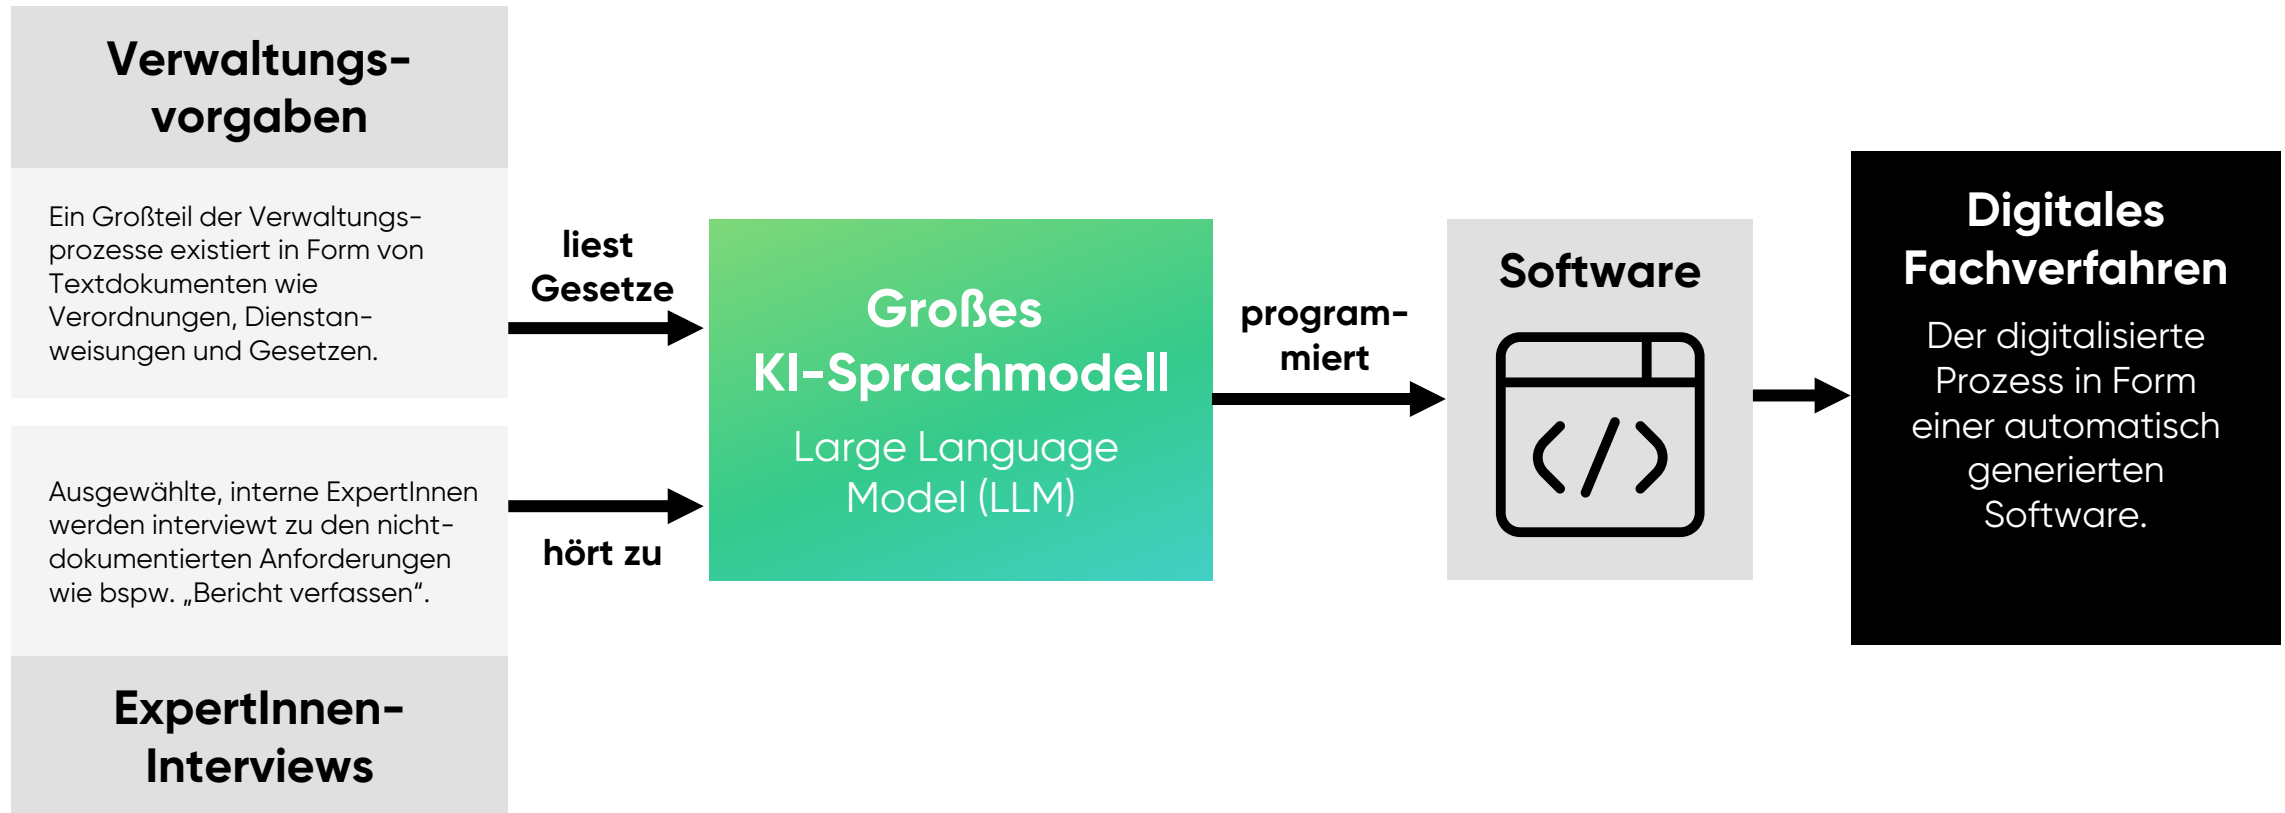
Verwaltungsvorgaben

Ein Großteil der Verwaltungsprozesse existiert in Form von Textdokumenten wie Verordnungen, Dienstanweisungen und Gesetzen.

Ausgewählte, interne ExpertInnen werden interviewt zu den nicht-dokumentierten Anforderungen wie bspw. „Bericht verfassen“.

ExpertInnen-Interviews

liest Gesetze

hört zu

Großes KI-Sprachmodell

Large Language Model (LLM)

programmiert

Software

Digitales Fachverfahren

Der digitalisierte Prozess in Form einer automatisch generierten Software.